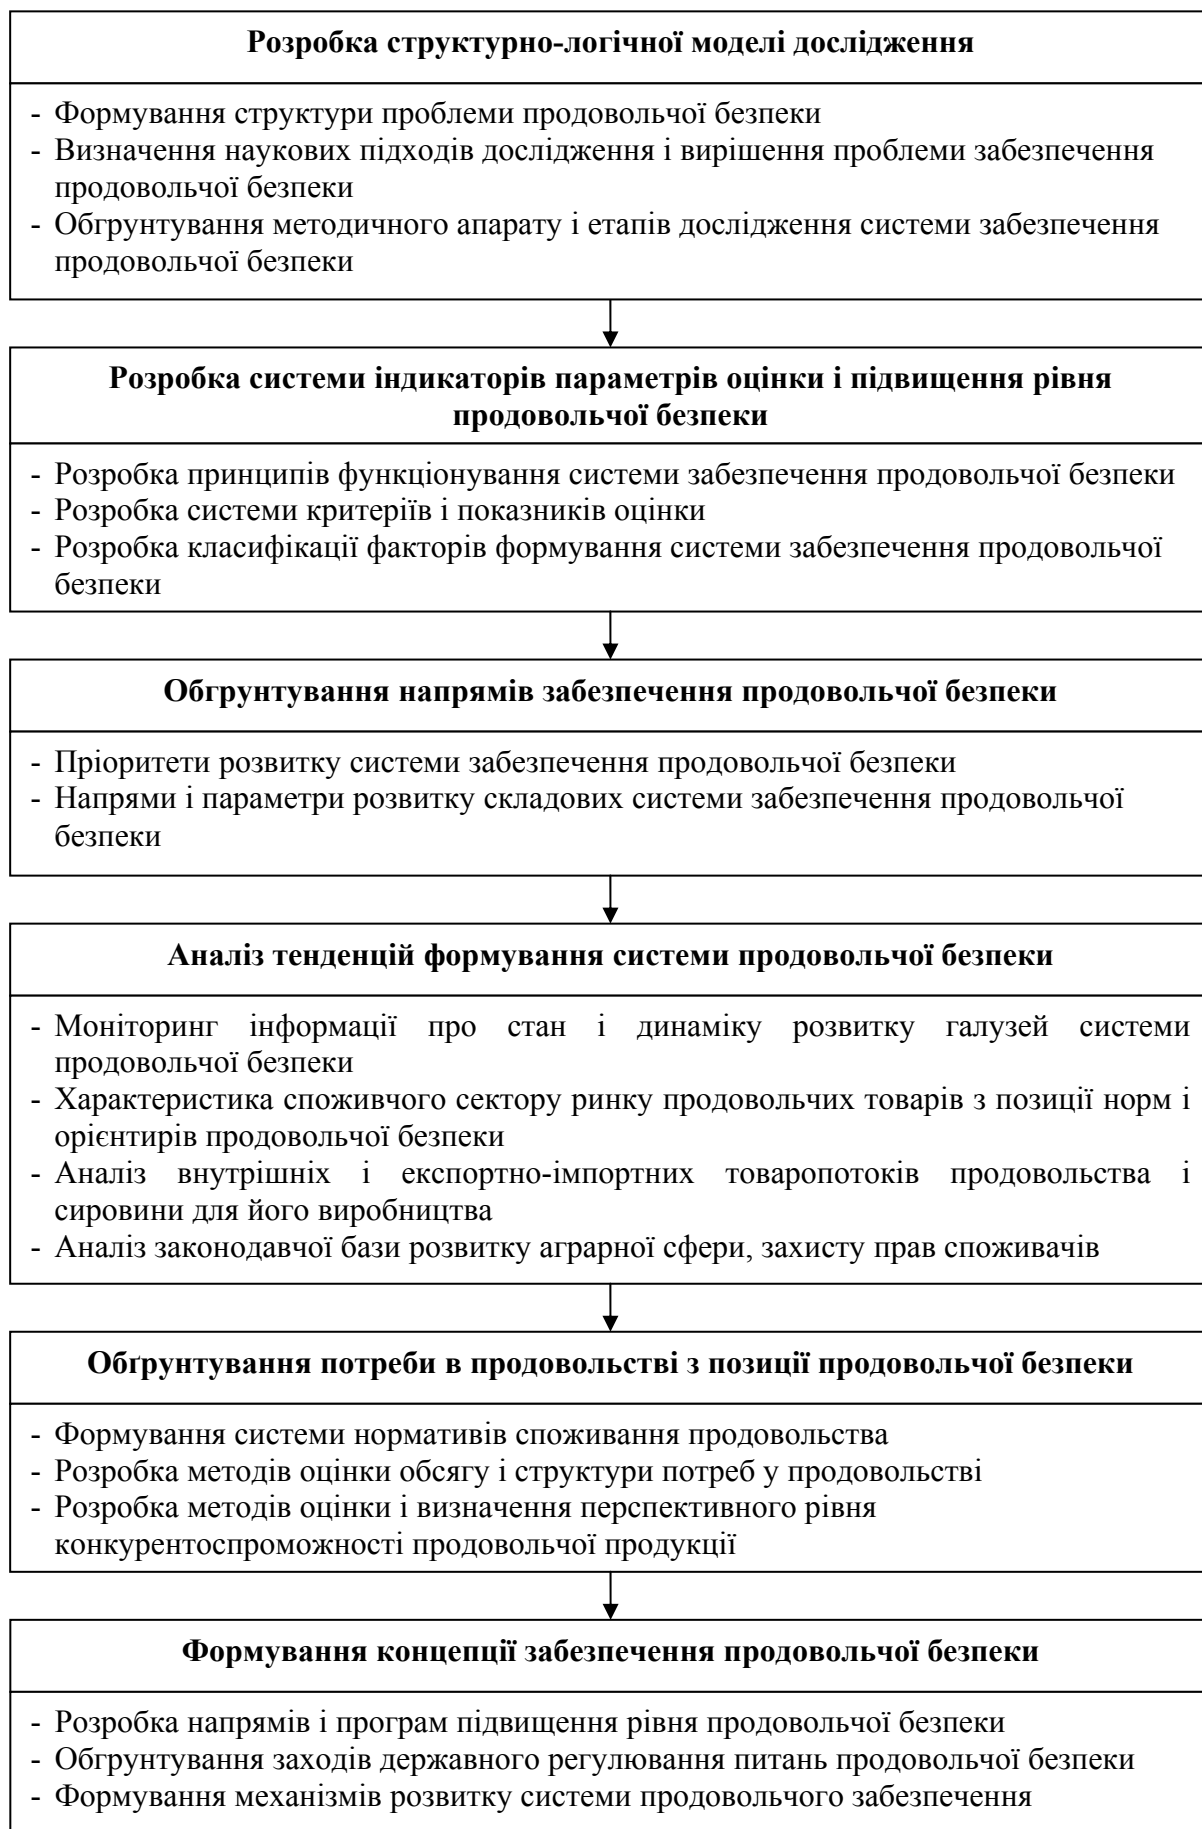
**Розробка структурно-логічної моделі дослідження**

- Формування структури проблеми продовольчої безпеки
- Визначення наукових підходів дослідження і вирішення проблеми забезпечення продовольчої безпеки
- Обгрунтування методичного апарату і етапів дослідження системи забезпечення продовольчої безпеки

**Розробка системи індикаторів параметрів оцінки і підвищення рівня продовольчої безпеки**

- Розробка принципів функціонування системи забезпечення продовольчої безпеки
- Розробка системи критеріїв і показників оцінки
- Розробка класифікації факторів формування системи забезпечення продовольчої безпеки

**Обгрунтування напрямів забезпечення продовольчої безпеки**

- Пріоритети розвитку системи забезпечення продовольчої безпеки
- Напрями і параметри розвитку складових системи забезпечення продовольчої безпеки

**Аналіз тенденцій формування системи продовольчої безпеки**

- Моніторинг інформації про стан і динаміку розвитку галузей системи продовольчої безпеки
- Характеристика споживчого сектору ринку продовольчих товарів з позиції норм і орієнтирів продовольчої безпеки
- Аналіз внутрішніх і експортно-імпортних товаропотоків продовольства і сировини для його виробництва
- Аналіз законодавчої бази розвитку аграрної сфери, захисту прав споживачів

**Обґрунтування потреби в продовольстві з позиції продовольчої безпеки**

- Формування системи нормативів споживання продовольства
- Розробка методів оцінки обсягу і структури потреб у продовольстві
- Розробка методів оцінки і визначення перспективного рівня конкурентоспроможності продовольчої продукції

**Формування концепції забезпечення продовольчої безпеки**

- Розробка напрямів і програм підвищення рівня продовольчої безпеки
- Обгрунтування заходів державного регулювання питань продовольчої безпеки
- Формування механізмів розвитку системи продовольчого забезпечення